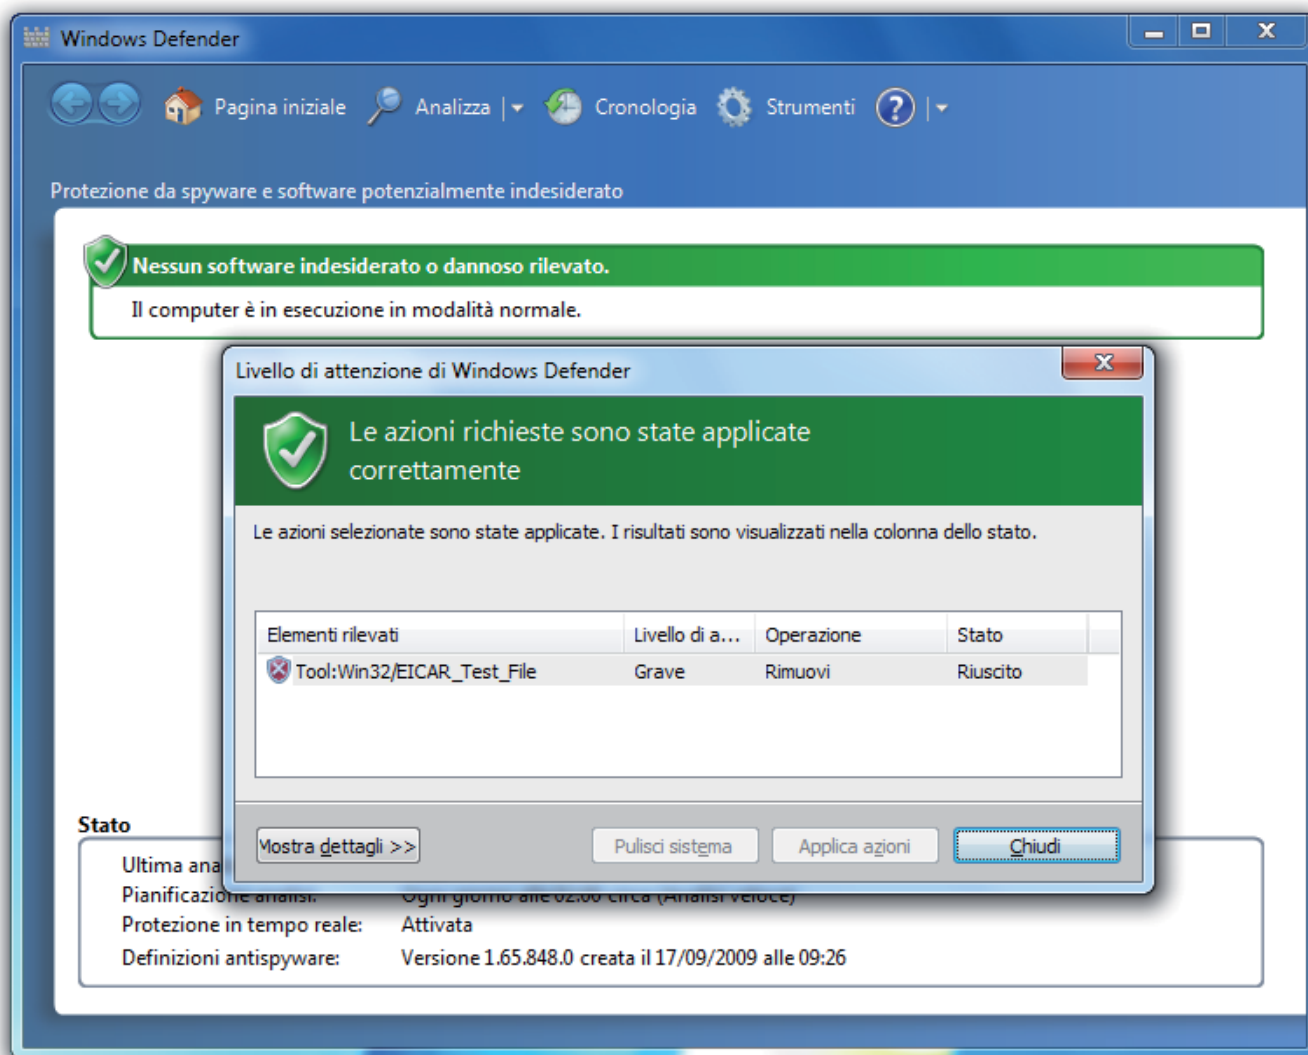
Windows Defender

Pagina iniziale Analizza Cronologia Strumenti

Protezione da spyware e software potenzialmente indesiderato

Nessun software indesiderato o dannoso rilevato.

Il computer è in esecuzione in modalità normale.

Livello di attenzione di Windows Defender

Le azioni richieste sono state applicate correttamente

Le azioni selezionate sono state applicate. I risultati sono visualizzati nella colonna dello stato.

| Elementi rilevati | Livello di a... | Operazione | Stato |
|---|---|---|---|
| Tool:Win32/EICAR_Test_File | Grave | Rimuovi | Riuscito |

Mostra dettagli >> Pulisci sistema Applica azioni Chiudi

Stato

Ultima ana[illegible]

Pianificazione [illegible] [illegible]

Protezione in tempo reale: Attivata

Definizioni antispyware: Versione 1.65.848.0 creata il 17/09/2009 alle 09:26